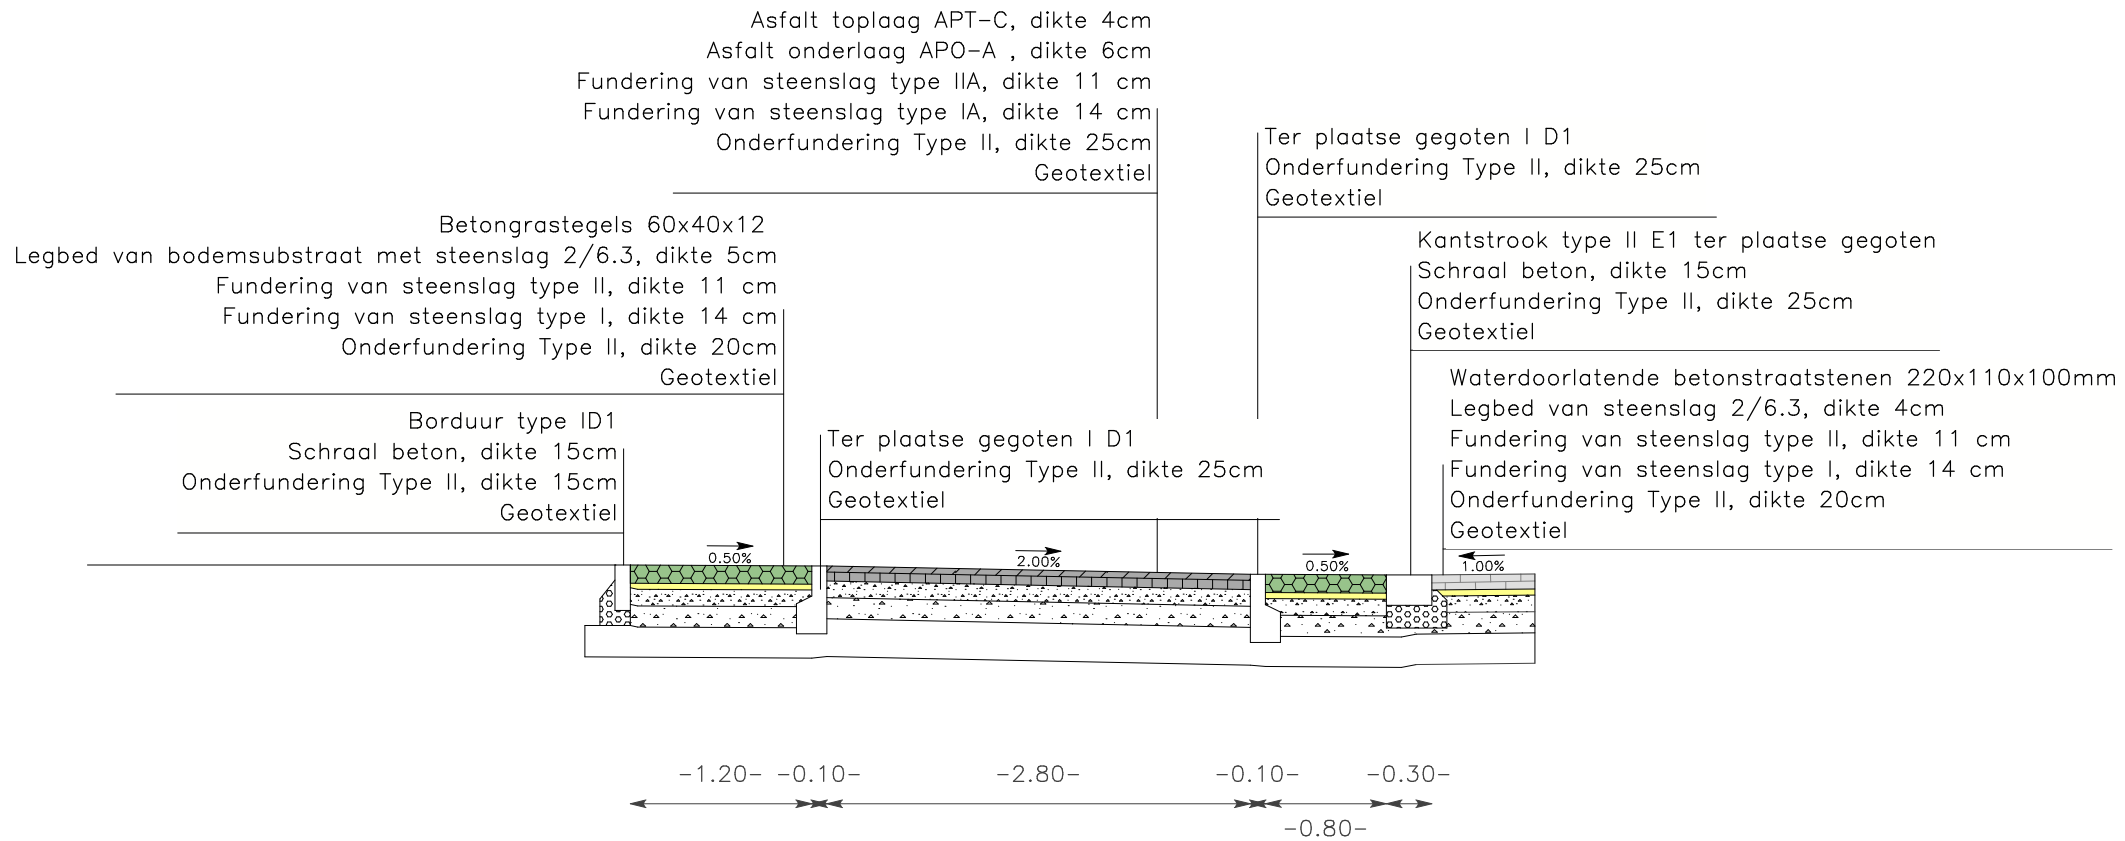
Asfalt toplaag APT-C, dikte 4cm
Asfalt onderlaag APO-A , dikte 6cm
Fundering van steenslag type IIA, dikte 11 cm
Fundering van steenslag type IA, dikte 14 cm
Onderfundering Type II, dikte 25cm
Geotextiel

Ter plaatse gegoten I D1
Onderfundering Type II, dikte 25cm
Geotextiel

Betongrastegels 60x40x12
Legbed van bodemsubstraat met steenslag 2/6.3, dikte 5cm
Fundering van steenslag type II, dikte 11 cm
Fundering van steenslag type I, dikte 14 cm
Onderfundering Type II, dikte 20cm
Geotextiel

Kantstrook type II E1 ter plaatse gegoten
Schraal beton, dikte 15cm
Onderfundering Type II, dikte 25cm
Geotextiel

Waterdoorlatende betonstraatstenen 220x110x100mm
Legbed van steenslag 2/6.3, dikte 4cm
Fundering van steenslag type II, dikte 11 cm
Fundering van steenslag type I, dikte 14 cm
Onderfundering Type II, dikte 20cm
Geotextiel

Borduur type ID1
Schraal beton, dikte 15cm
Onderfundering Type II, dikte 15cm
Geotextiel

Ter plaatse gegoten I D1
Onderfundering Type II, dikte 25cm
Geotextiel

0.50%
2.00%
0.50%
1.00%

-1.20- -0.10- -2.80- -0.10- -0.30-
-0.80-